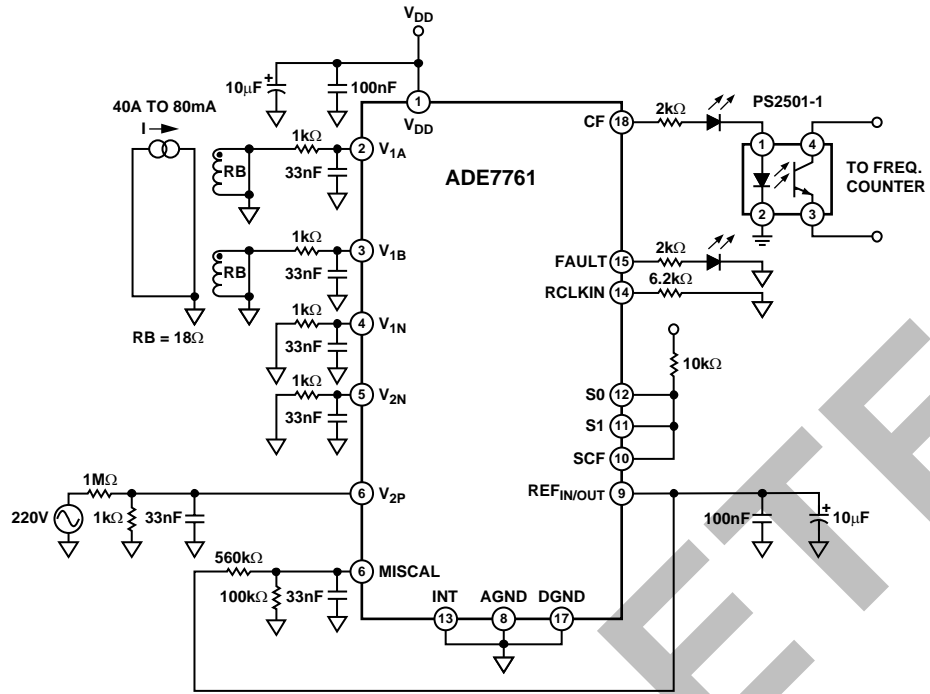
$V_{DD}$

$10\mu F$ +

100nF

1 $V_{DD}$

40A TO 80mA

I

$1k\Omega$

2 $V_{1A}$

RB

33nF

ADE7761

$1k\Omega$

3 $V_{1B}$

RB

33nF

$1k\Omega$

4 $V_{1N}$

33nF

$1k\Omega$

5 $V_{2N}$

33nF

RB = $18\Omega$

$1M\Omega$

6 $V_{2P}$

220V

$1k\Omega$

33nF

$560k\Omega$

6 MISCAL

$100k\Omega$

33nF

INT AGND DGND

13 8 17

CF 18

$2k\Omega$

PS2501-1

1 4

2 3

TO FREQ. COUNTER

FAULT 15

$2k\Omega$

RCLKIN 14

$6.2k\Omega$

$10k\Omega$

S0 12

S1 11

SCF 10

$REF_{IN/OUT}$ 9

100nF

+ $10\mu F$